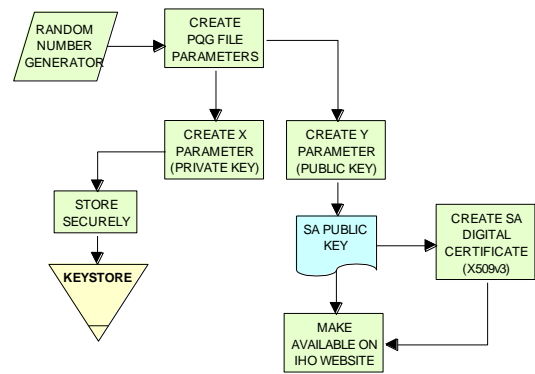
RANDOM NUMBER GENERATOR

CREATE PQG FILE PARAMETERS

CREATE X PARAMETER (PRIVATE KEY)

CREATE Y PARAMETER (PUBLIC KEY)

STORE SECURELY

KEYSTORE

SA PUBLIC KEY

CREATE SA DIGITAL CERTIFICATE (X509v3)

MAKE AVAILABLE ON IHO WEBSITE